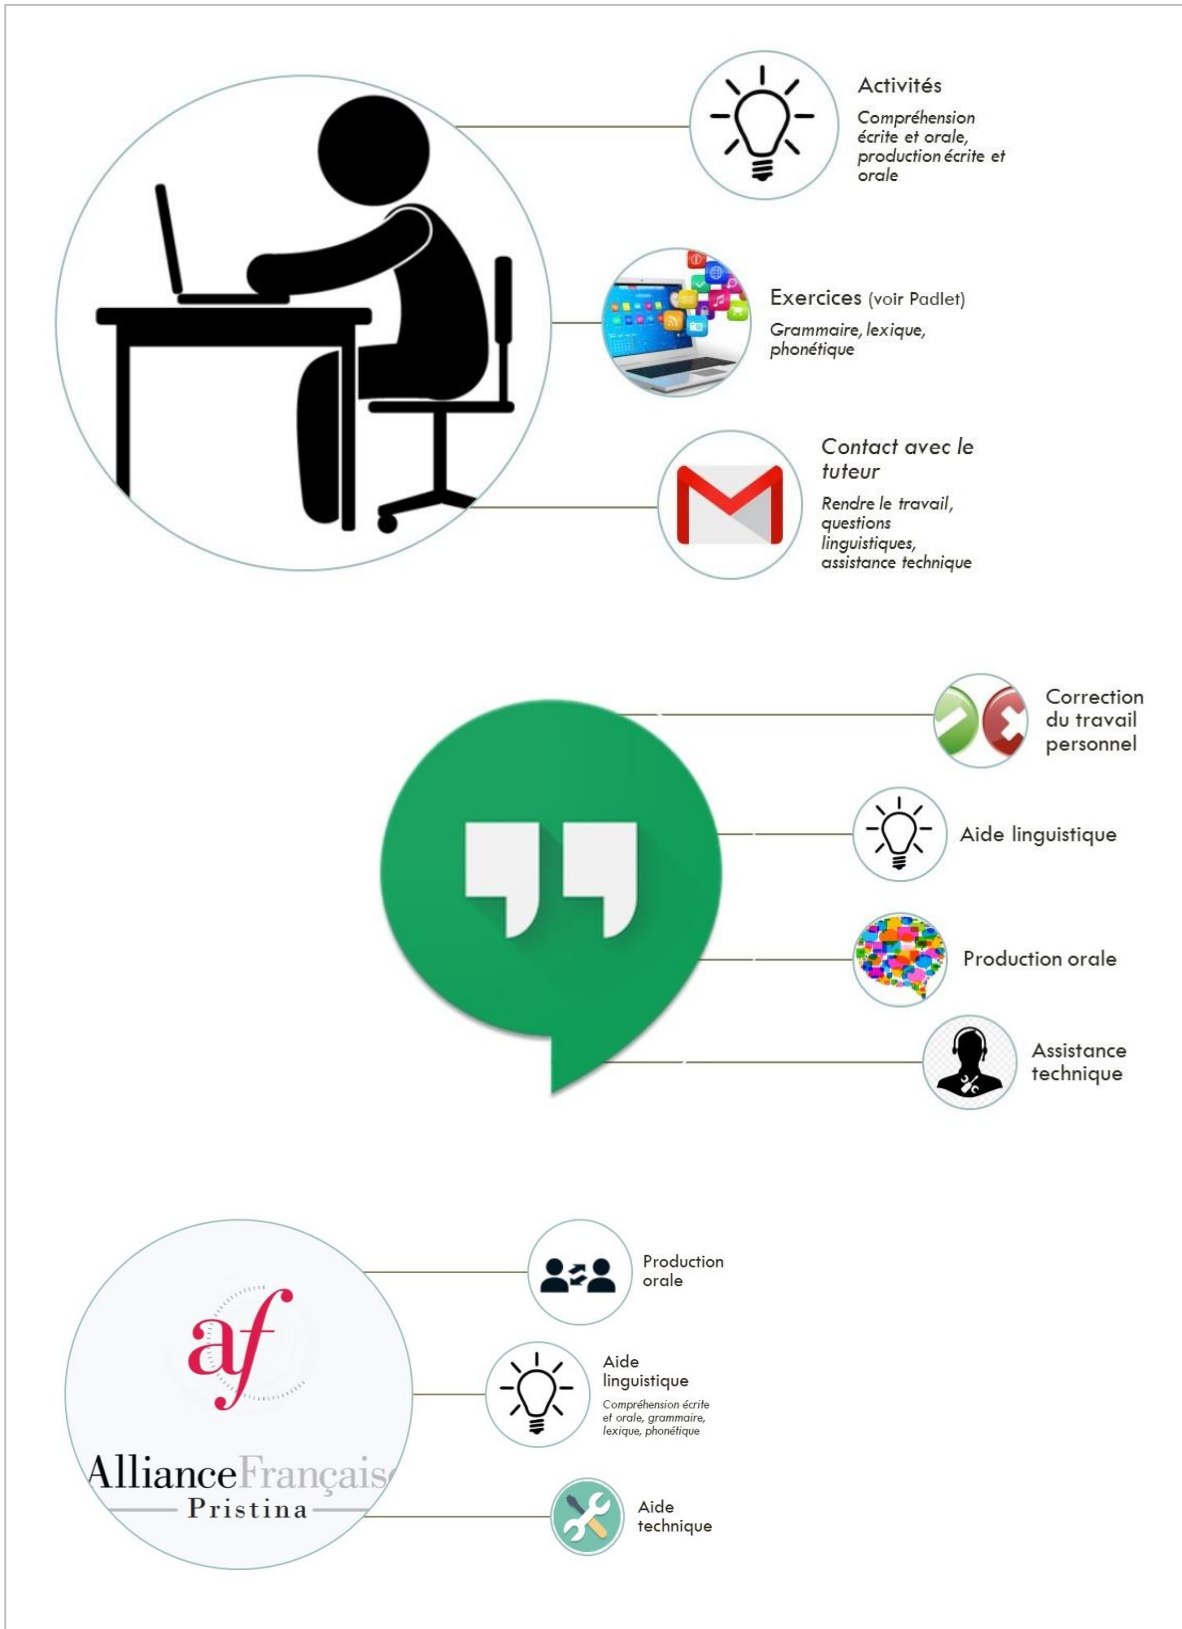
Activités

Compréhension écrite et orale, production écrite et orale

Exercices (voir Padlet)

Grammaire, lexique, phonétique

Contact avec le tuteur

Rendre le travail, questions linguistiques, assistance technique

Correction du travail personnel

Aide linguistique

Production orale

Assistance technique

af

AllianceFrançaise
Pristina

Production orale

Aide linguistique

Compréhension écrite et orale, grammaire, lexique, phonétique

Aide technique